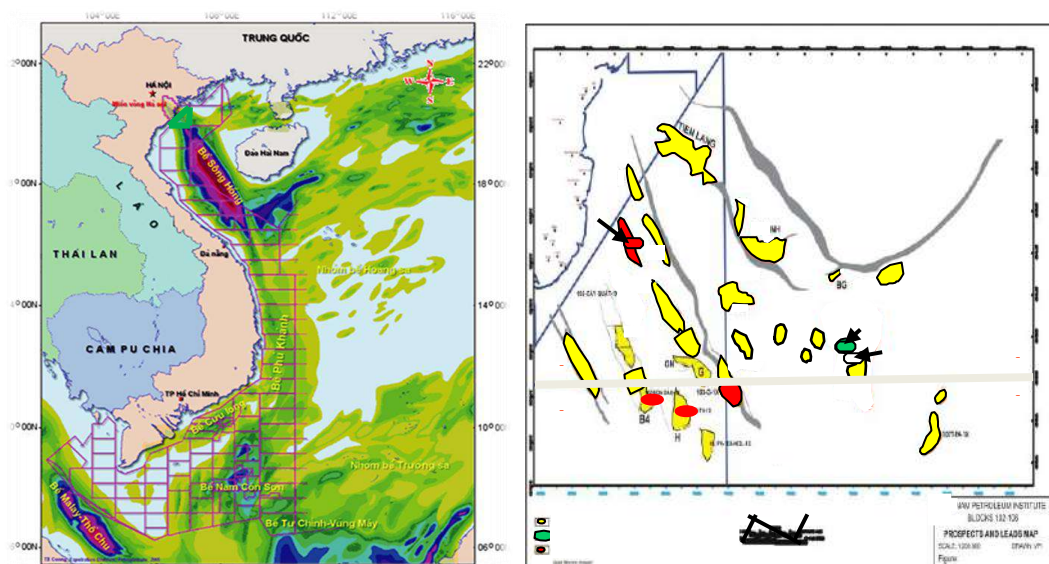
104°00E
108°00E
112°00E
116°00E
TRUNG QUỐC
22°00N
20°00N
HÀ NỘI
Miền võng Hà nội
Đảo Hải Nam
Bể Sông Hồng
18°00N
LÀO
THÁI LAN
Đà nẵng
Nhóm bể Hoàng sa
16°00N
14°00N
CAMPUCHIA
Bể Phú Khánh
TP Hồ Chí Minh
Bể Cửu Long
10°00N
Bể Nam Côn Sơn
Nhóm bể Trường sa
Bể Malay-Thổ Chu
Bể Tư Chính-Vũng Mây
06°00N
TIEN LANG
NH
BG
GM
B4
H
VAV PETROLEUM INSTITUTE
BLOCKS 102-106
PROSPECTS AND LEADS MAP
SCALE
DRAWN
Figure